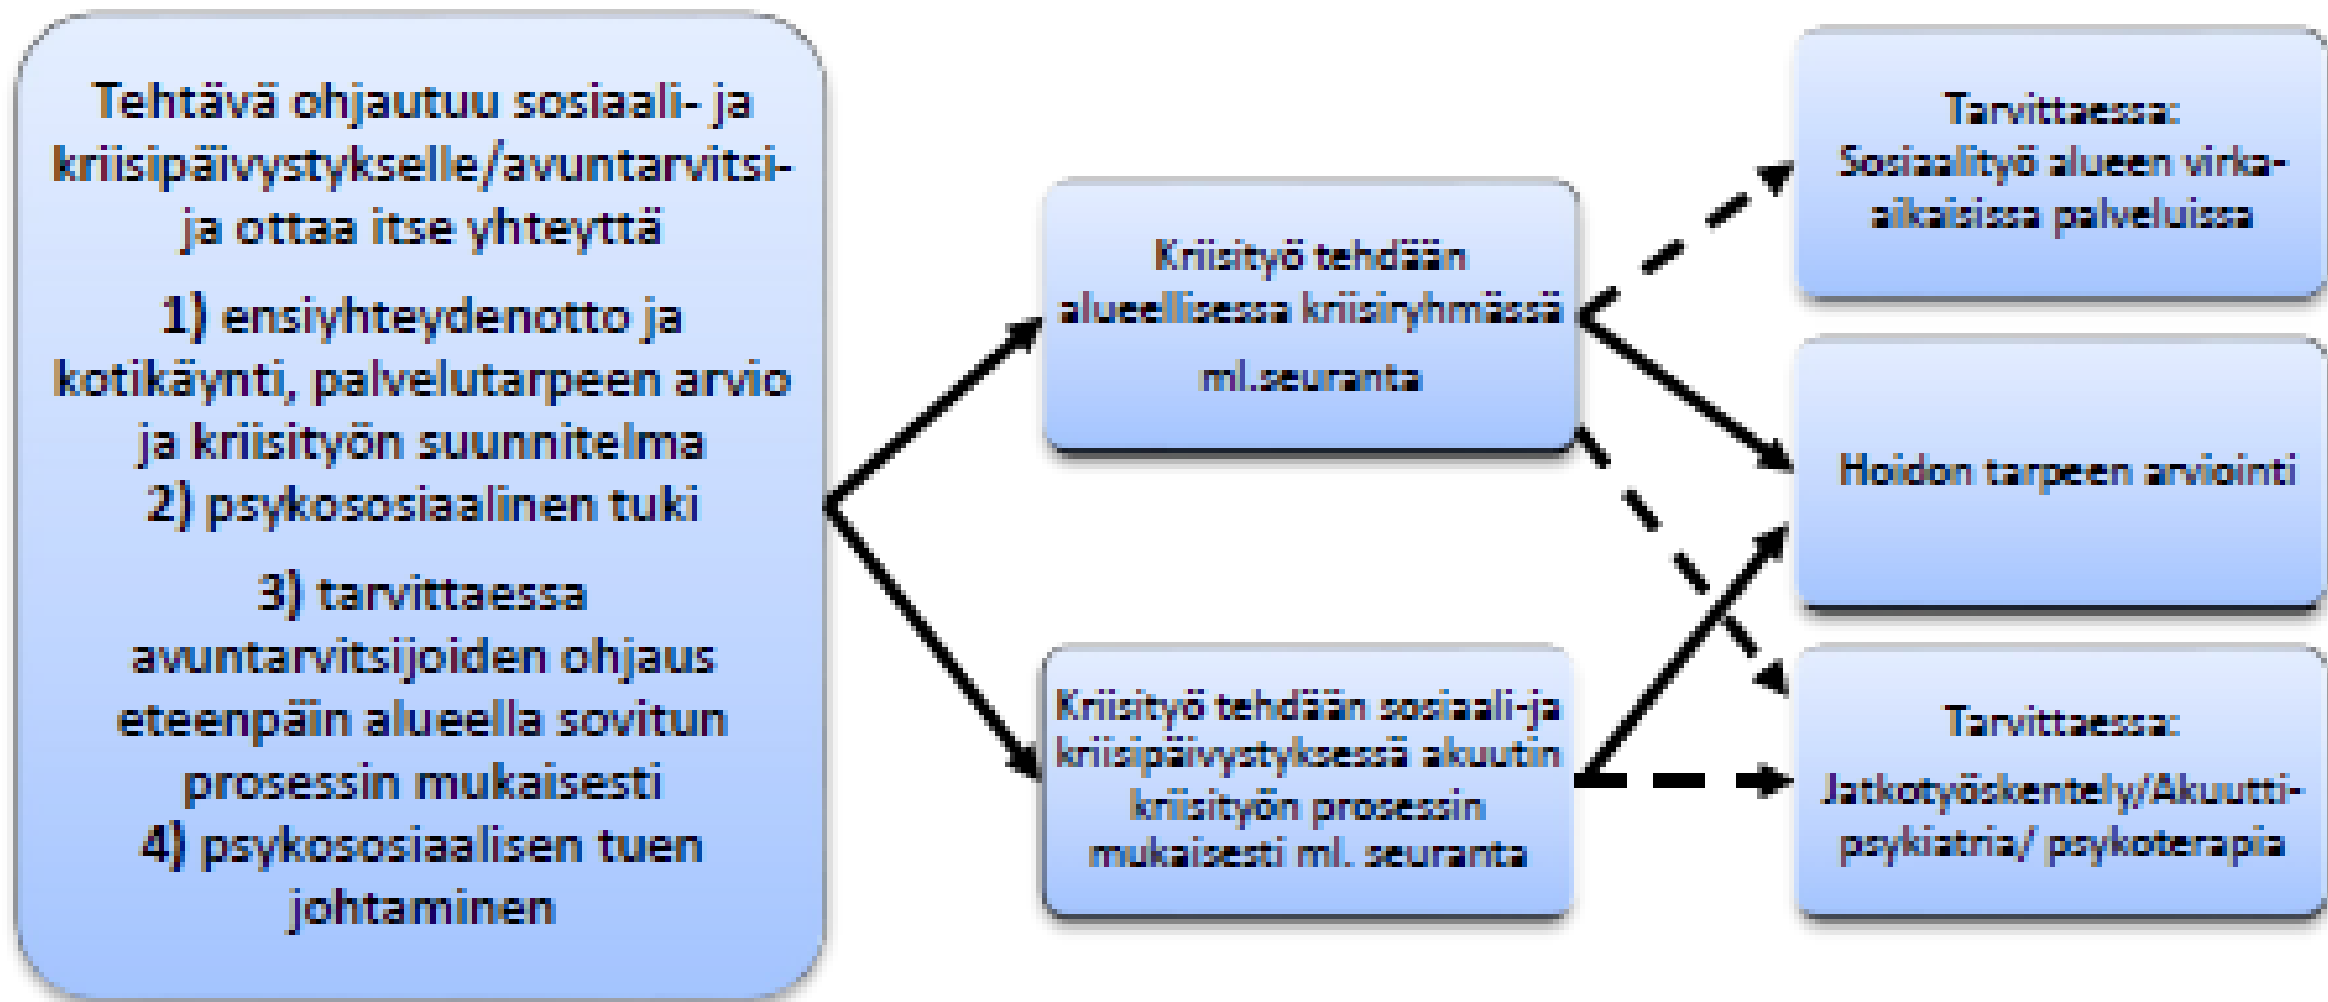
Tehtävä ohjautuu sosiaali- ja kriisipäivystykselle/avuntarvitsija ottaa itse yhteyttä

1) ensiyhteydenotto ja kotikäynti, palvelutarpeen arvio ja kriisityön suunnitelma
2) psykososiaalinen tuki

3) tarvittaessa avuntarvitsijoiden ohjaus eteenpäin alueella sovitun prosessin mukaisesti
4) psykososiaalisen tuen johtaminen

Kriisityö tehdään alueellisessa kriisiryhmässä

ml.seuranta

Kriisityö tehdään sosiaali-ja kriisipäivystyksessä akuutin kriisityön prosessin mukaisesti ml. seuranta

Tarvittaessa:
Sosiaalityö alueen virka-aikaisissa palveluissa

Hoidon tarpeen arviointi

Tarvittaessa:

Jatkotyöskentely/Akuutti-psykiatria/ psykoterapia